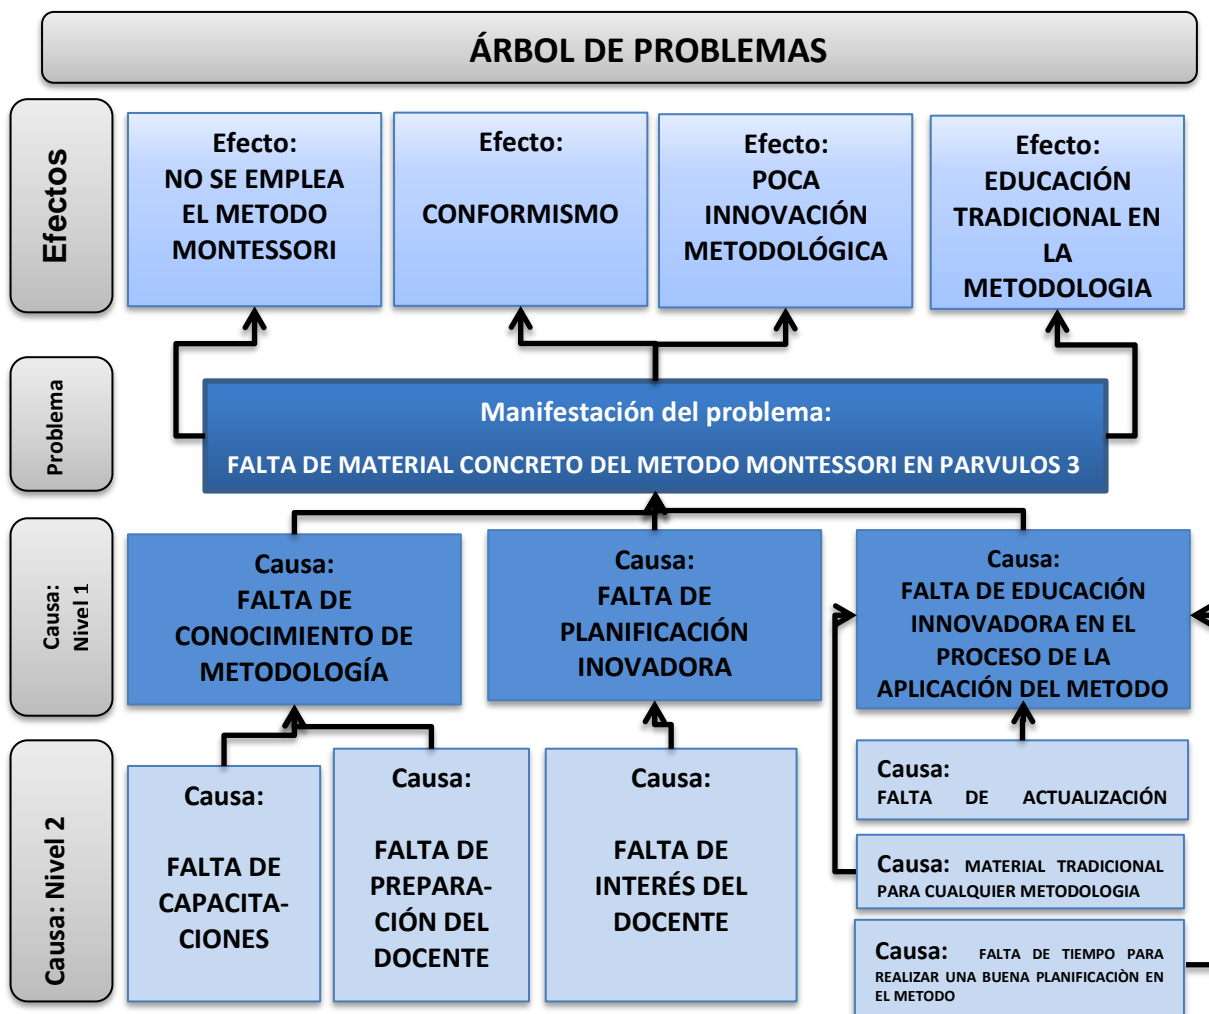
ÁRBOL DE PROBLEMAS

Efectos

Efecto:
NO SE EMPLEA EL METODO MONTESSORI

Efecto:
CONFORMISMO

Efecto:
POCA INNOVACIÓN METODOLÓGICA

Efecto:
EDUCACIÓN TRADICIONAL EN LA METODOLOGIA

Problema

Manifestación del problema:
FALTA DE MATERIAL CONCRETO DEL METODO MONTESSORI EN PARVULOS 3

Causa: Nivel 1

Causa:
FALTA DE CONOCIMIENTO DE METODOLOGÍA

Causa:
FALTA DE PLANIFICACIÓN INOVADORA

Causa:
FALTA DE EDUCACIÓN INNOVADORA EN EL PROCESO DE LA APLICACIÓN DEL METODO

Causa: Nivel 2

Causa:
FALTA DE CAPACITACIONES

Causa:
FALTA DE PREPARACIÓN DEL DOCENTE

Causa:
FALTA DE INTERÉS DEL DOCENTE

Causa:
FALTA DE ACTUALIZACIÓN

Causa: MATERIAL TRADICIONAL PARA CUALQUIER METODOLOGIA

Causa: FALTA DE TIEMPO PARA REALIZAR UNA BUENA PLANIFICACIÒN EN EL METODO